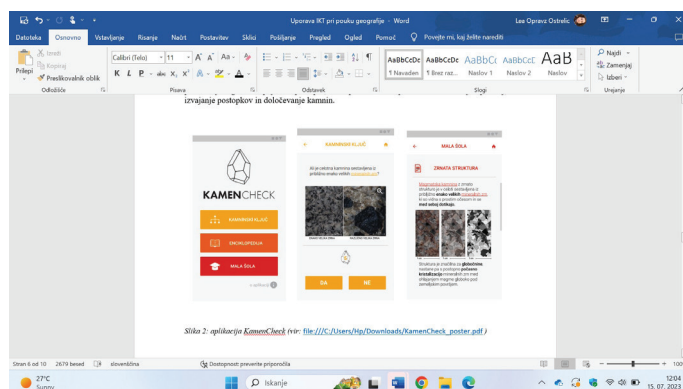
Uporava IKT pri pouku geografije - Word

Lee Opravz Ostrelic

Datoteka Osnovno Vstavljanje Risanje Načrt Postavitev Sklici Pošiljanje Pregled Ogled Pomoč Povejte mi, kaj želite narediti

Izreži
Kopiraj
Preslikovalnik oblik
Prilepi
Odložišče

Calibri (Telo) 11
Pisava

Odstavek

AaBbCcDc ¶ Navaden
AaBbCcDc ¶ Brez raz...
AaBbCc Naslov 1
AaBbCcC Naslov 2
AaB Naslov
Slogi

Najdi
Zamenjaj
Izberi
Urejanje

izvajanje postopkov in določevanje kamnin.

KAMENCHECK

KAMNINSKI KLJUČ

ENCIKLOPEDIJA

MALA ŠOLA

KAMNINSKI KLJUČ

Ali je velikost kamnine s prostim očesom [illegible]

DA

NE

MALA ŠOLA

ZRNATA STRUKTURA

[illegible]

Slika 2: aplikacija KamenCheck (vir: file:///C:/Users/Hp/Downloads/KamenCheck_poster.pdf )

Stran 6 od 10 2679 besed slovenščina Dostopnost: preverite pripravljenost

27°C Sunny

Iskanje

12:04 15. 07. 2023